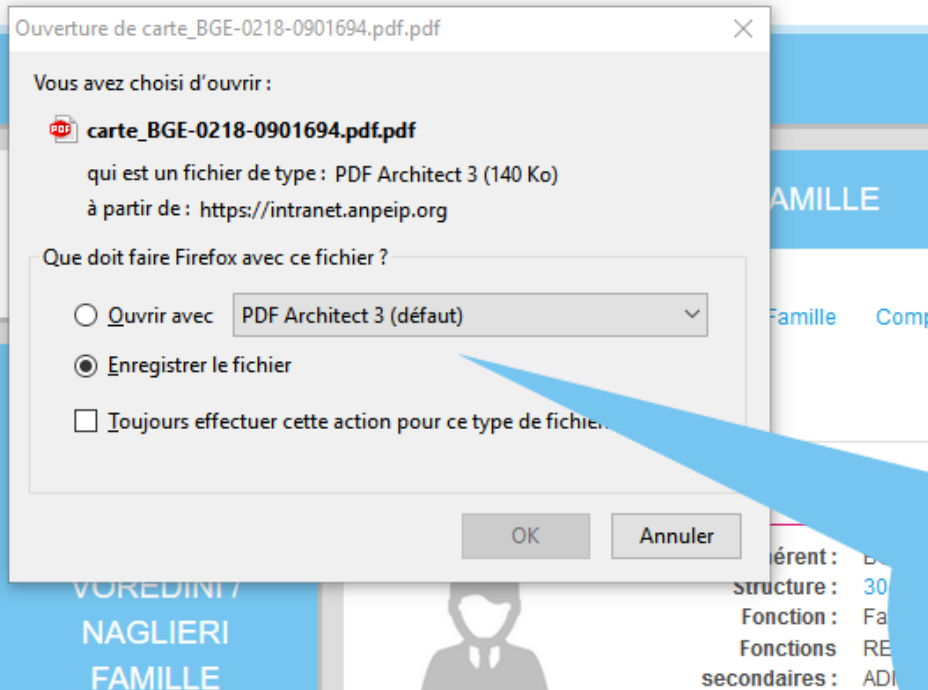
Ouverture de carte_BGE-0218-0901694.pdf.pdf

Vous avez choisi d'ouvrir :

carte_BGE-0218-0901694.pdf.pdf

qui est un fichier de type : PDF Architect 3 (140 Ko)

à partir de : https://intranet.anpeip.org

Que doit faire Firefox avec ce fichier ?

Ouvrir avec PDF Architect 3 (défaut)

Enregistrer le fichier

Toujours effectuer cette action pour ce type de fichie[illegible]

OK Annuler

AMILLE

Famille Comp

érent : B

Structure : 30

Fonction : Fa

Fonctions secondaires : RE ADI

VOREDINI / NAGLIERI FAMILLE